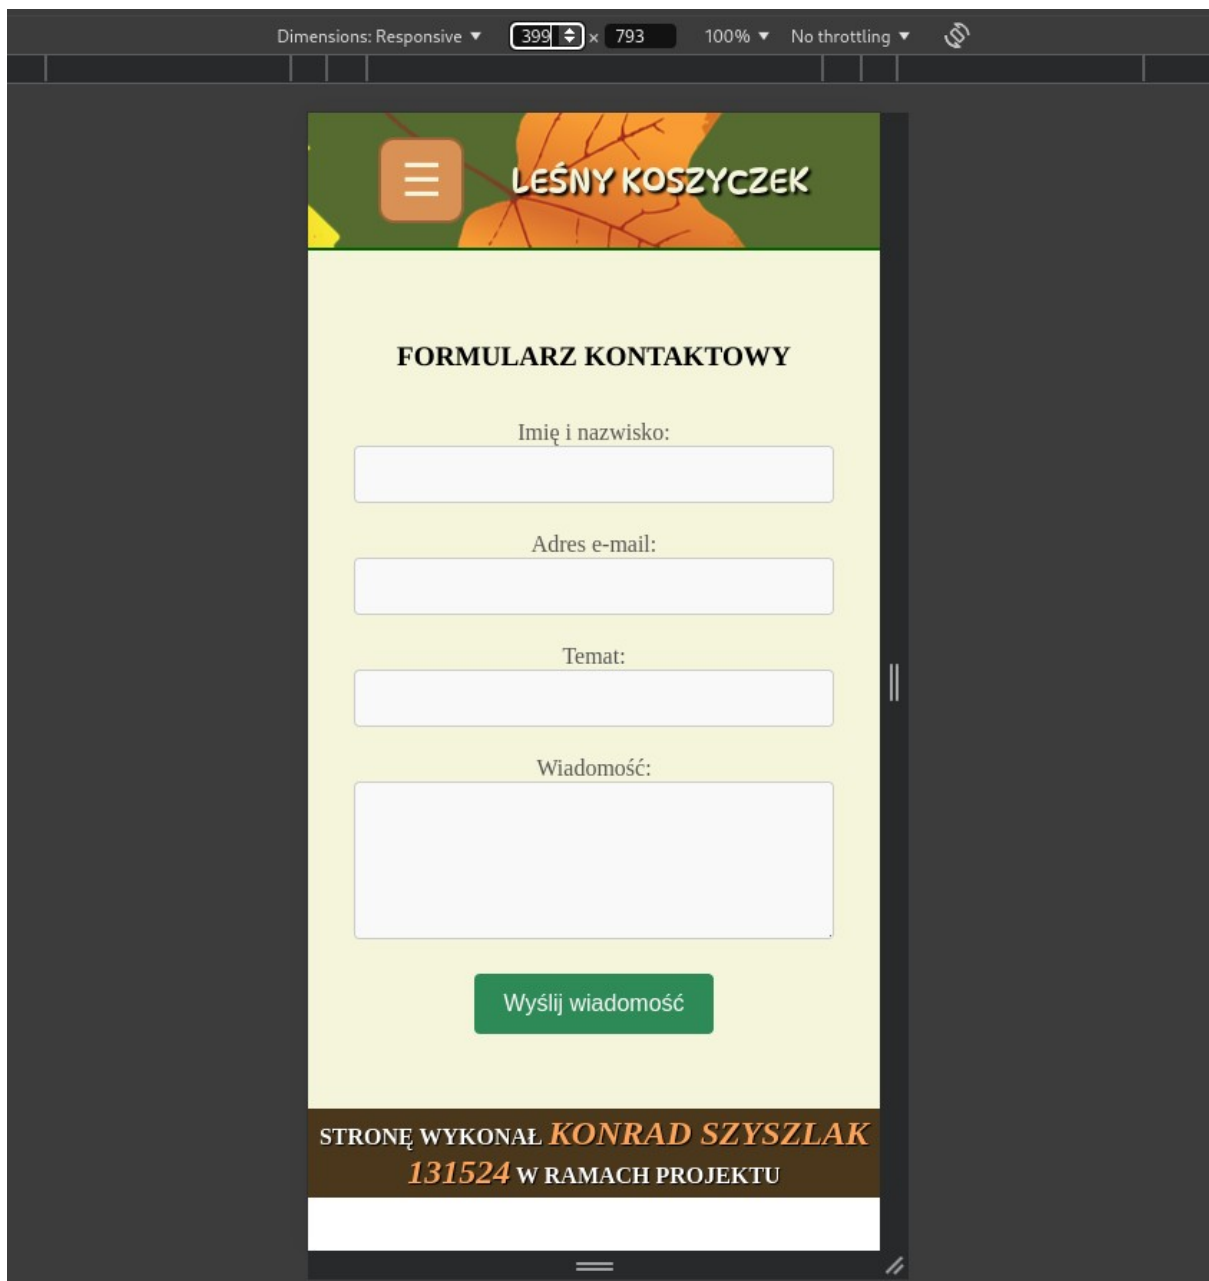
Dimensions: Responsive ▼ 399 × 793 100% ▼ No throttling ▼

LEŚNY KOSZYCZEK

FORMULARZ KONTAKTOWY

Imię i nazwisko:

Adres e-mail:

Temat:

Wiadomość:

Wyślij wiadomość

STRONĘ WYKONAŁ KONRAD SZYSZLAK 131524 W RAMACH PROJEKTU